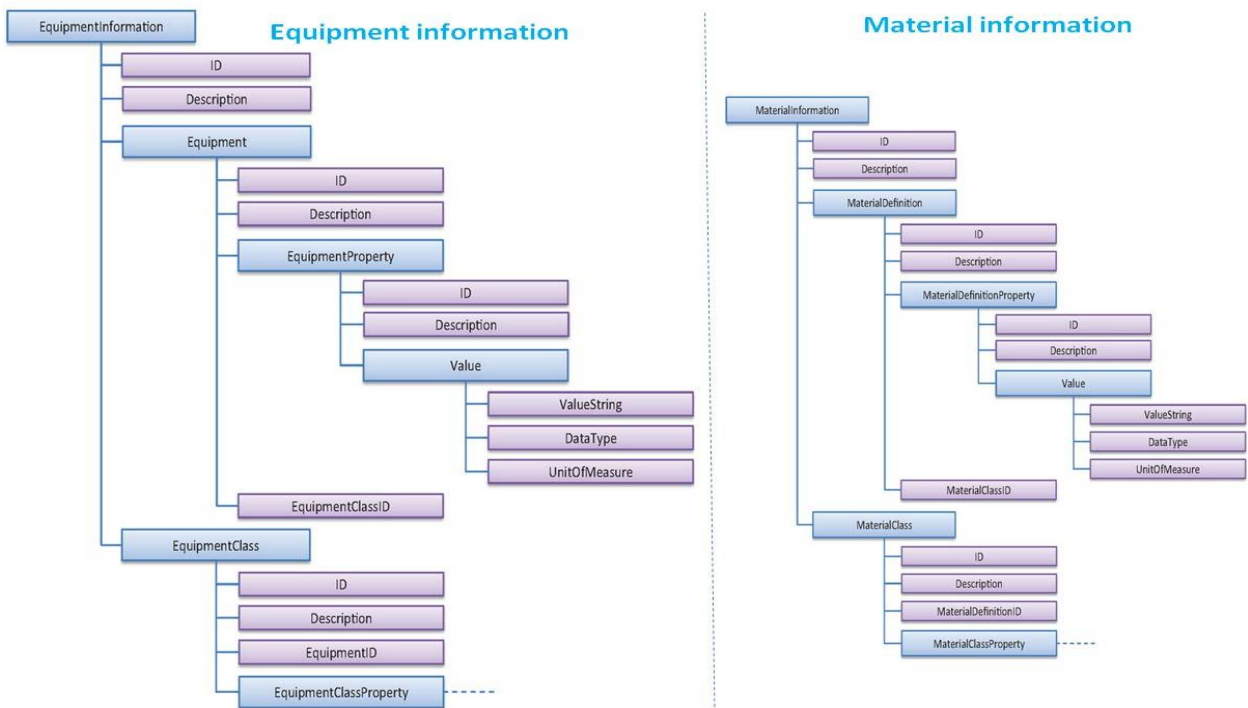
EquipmentInformation

Equipment information

ID

Description

Equipment

ID

Description

EquipmentProperty

ID

Description

Value

ValueString

DataType

UnitOfMeasure

EquipmentClassID

EquipmentClass

ID

Description

EquipmentID

EquipmentClassProperty

Material information

MaterialInformation

ID

Description

MaterialDefinition

ID

Description

MaterialDefinitionProperty

ID

Description

Value

ValueString

DataType

UnitOfMeasure

MaterialClassID

MaterialClass

ID

Description

MaterialDefinitionID

MaterialClassProperty